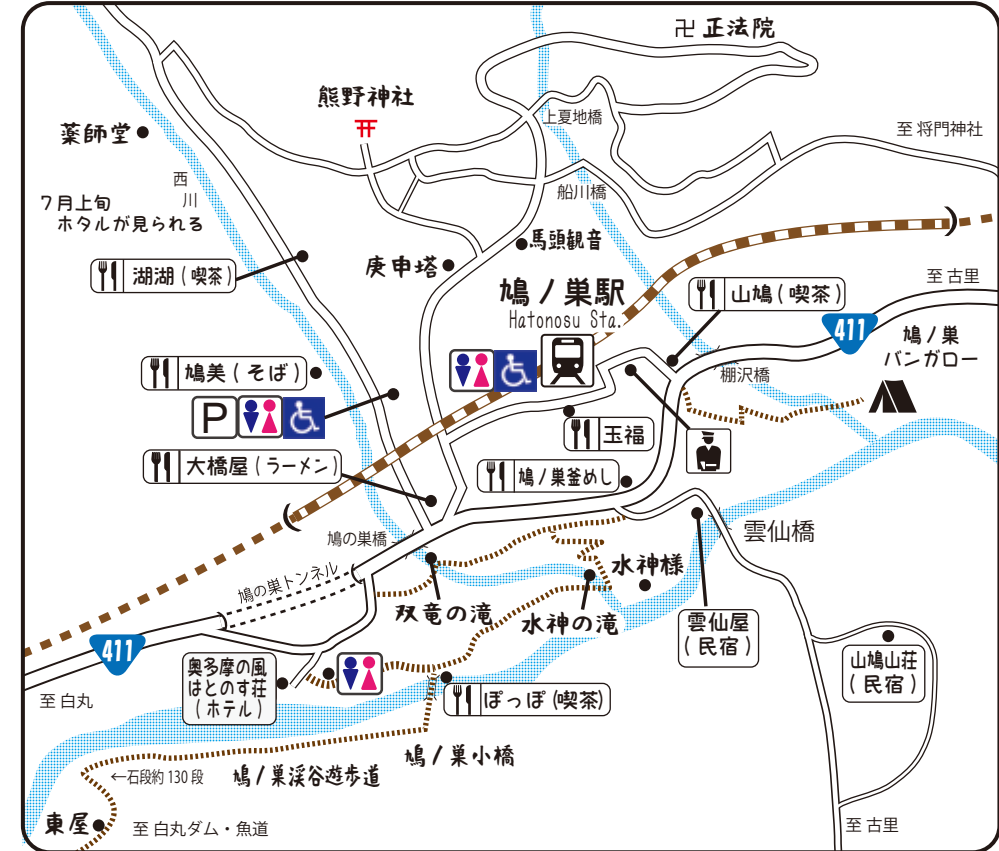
卍 正法院

熊野神社

薬師堂

上夏地橋

至 将門神社

西川

7月上旬
ホタルが見られる

船川橋

馬頭観音

湖湖（喫茶）

庚申塔

鳩ノ巣駅
Hatonosu Sta.

山鳩（喫茶）

至 古里

411

鳩ノ巣
バンガロー

鳩美（そば）

P

棚沢橋

玉福

大橋屋（ラーメン）

鳩ノ巣釜めし

鳩の巣橋

雲仙橋

水神様

鳩の巣トンネル

双竜の滝

水神の滝

雲仙屋
（民宿）

山鳩山荘
（民宿）

411

奥多摩の風
はとのす荘
（ホテル）

ぽっぽ（喫茶）

至 白丸

鳩ノ巣小橋

←石段約 130 段

鳩ノ巣渓谷遊歩道

東屋

至 白丸ダム・魚道

至 古里